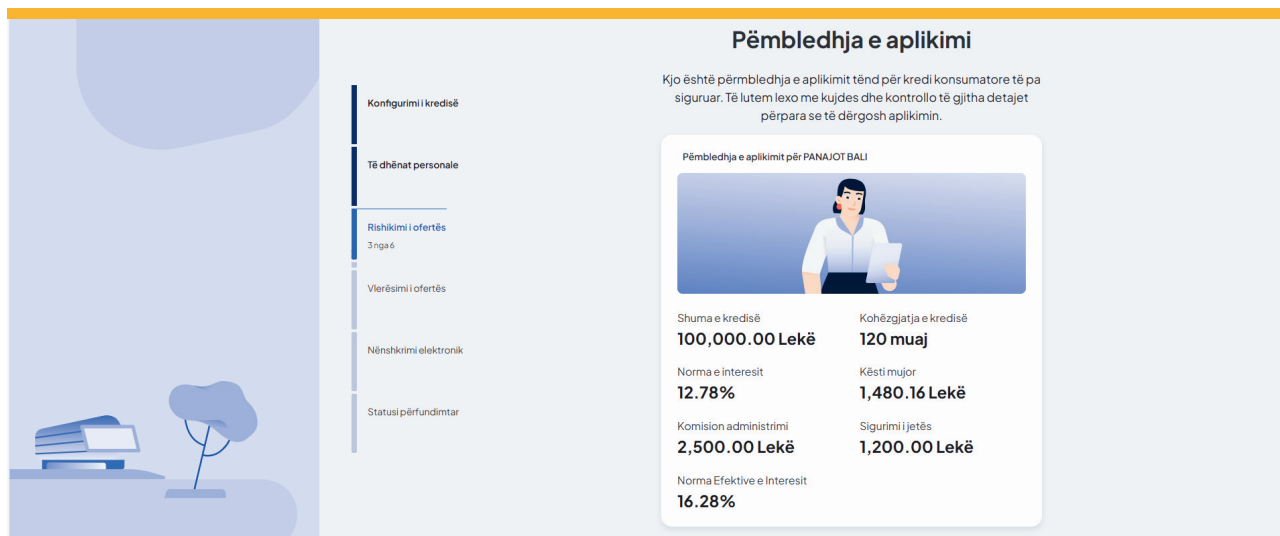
Konfigurimi i kredisë

Të dhënat personale

Rishikimi i ofertës
3 nga 6

Vlerësimi i ofertës

Nënshkrimi elektronik

Statusi përfundimtar

Pëmbledhja e aplikimi

Kjo është përmbledhja e aplikimit tënd për kredi konsumatore të pa siguruar. Të lutem lexo me kujdes dhe kontrollo të gjitha detajet përpara se të dërgosh aplikimin.

Përmbledhja e aplikimit për PANAJOT BALI

Shuma e kredisë
100,000.00 Lekë

Kohëzgjatja e kredisë
120 muaj

Norma e interesit
12.78%

Kësti mujor
1,480.16 Lekë

Komision administrimi
2,500.00 Lekë

Sigurimi i jetës
1,200.00 Lekë

Norma Efektive e Interesit
16.28%